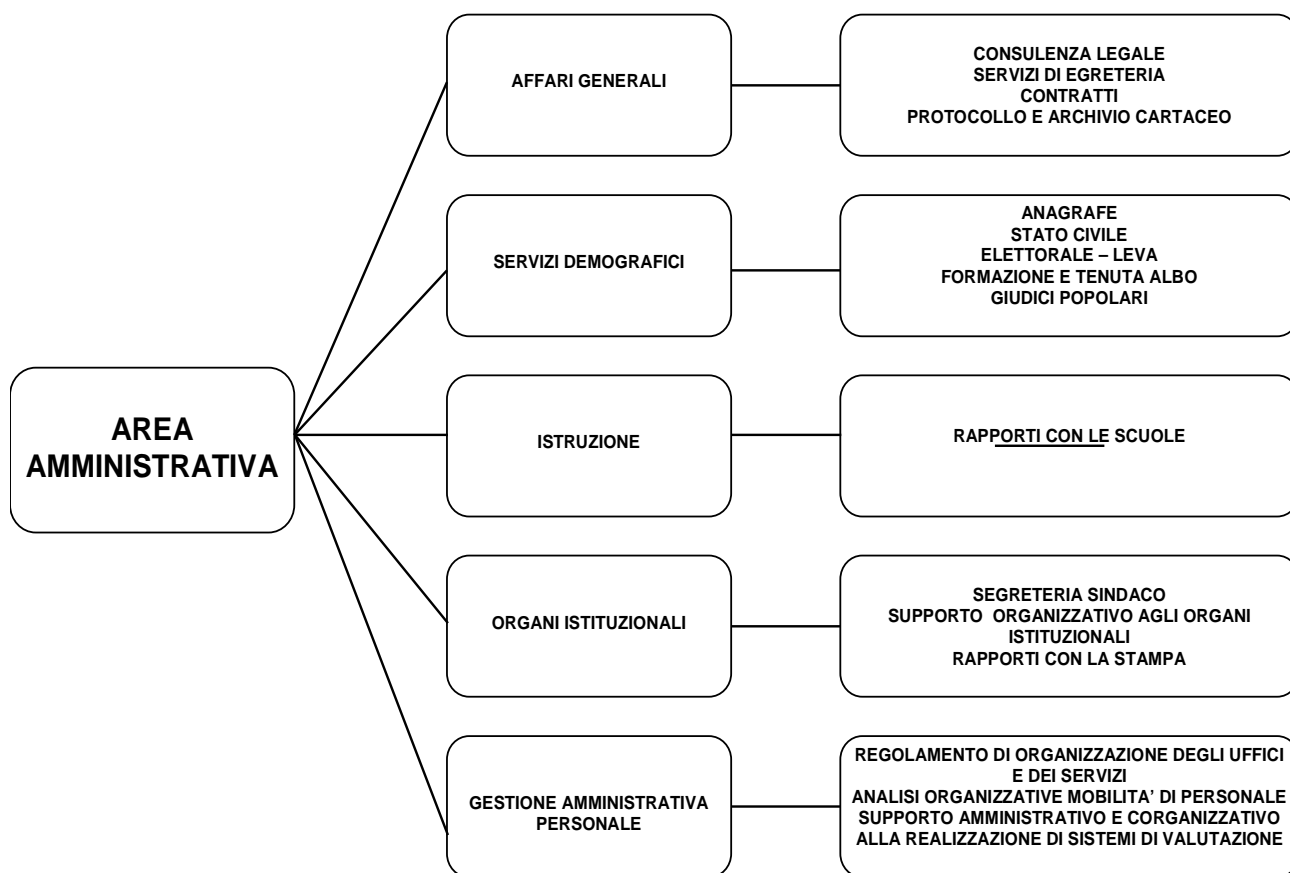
AREA AMMINISTRATIVA

AFFARI GENERALI

CONSULENZA LEGALE
SERVIZI DI EGRETERIA
CONTRATTI
PROTOCOLLO E ARCHIVIO CARTACEO

SERVIZI DEMOGRAFICI

ANAGRAFE
STATO CIVILE
ELETTORALE – LEVA
FORMAZIONE E TENUTA ALBO
GIUDICI POPOLARI

ISTRUZIONE

RAPPORTI CON LE SCUOLE

ORGANI ISTITUZIONALI

SEGRETERIA SINDACO
SUPPORTO ORGANIZZATIVO AGLI ORGANI ISTITUZIONALI
RAPPORTI CON LA STAMPA

GESTIONE AMMINISTRATIVA PERSONALE

REGOLAMENTO DI ORGANIZZAZIONE DEGLI UFFICI E DEI SERVIZI
ANALISI ORGANIZZATIVE MOBILITA' DI PERSONALE
SUPPORTO AMMINISTRATIVO E CORGANIZZATIVO ALLA REALIZZAZIONE DI SISTEMI DI VALUTAZIONE